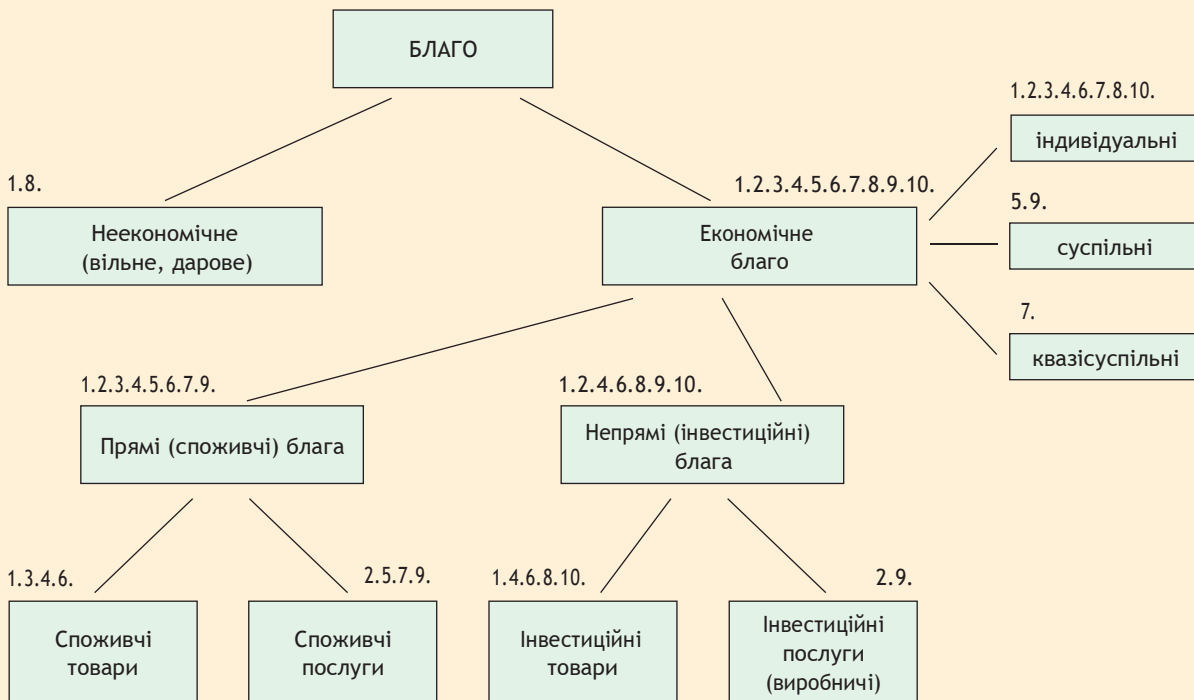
БЛАГО

1.8.

Неекономічне (вільне, дарове)

1.2.3.4.5.6.7.8.9.10.

Економічне благо

1.2.3.4.6.7.8.10.

індивідуальні

5.9.

суспільні

7.

квазісуспільні

1.2.3.4.5.6.7.9.

Прямі (споживчі) блага

1.2.4.6.8.9.10.

Непрямі (інвестиційні) блага

1.3.4.6.

Споживчі товари

2.5.7.9.

Споживчі послуги

1.4.6.8.10.

Інвестиційні товари

2.9.

Інвестиційні послуги (виробничі)